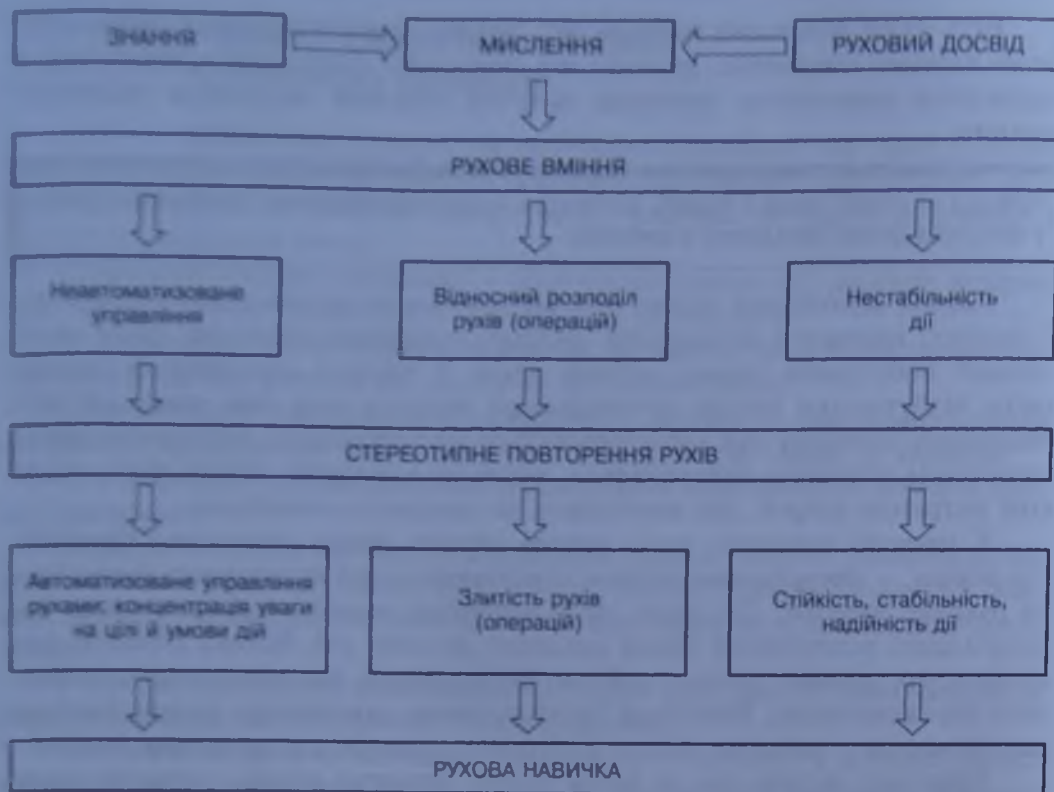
ЗНАННЯ

МИСЛЕННЯ

РУХОВИЙ ДОСВІД

РУХОВЕ ВМІННЯ

Неавтоматизоване управління

Відносний розподіл рухів (операцій)

Нестабільність дії

СТЕРЕОТИПНЕ ПОВТОРЕННЯ РУХІВ

Автоматизоване управління рухами; концентрація уваги на цілі й умови дій

Злитість рухів (операцій)

Стійкість, стабільність, надійність дії

РУХОВА НАВИЧКА